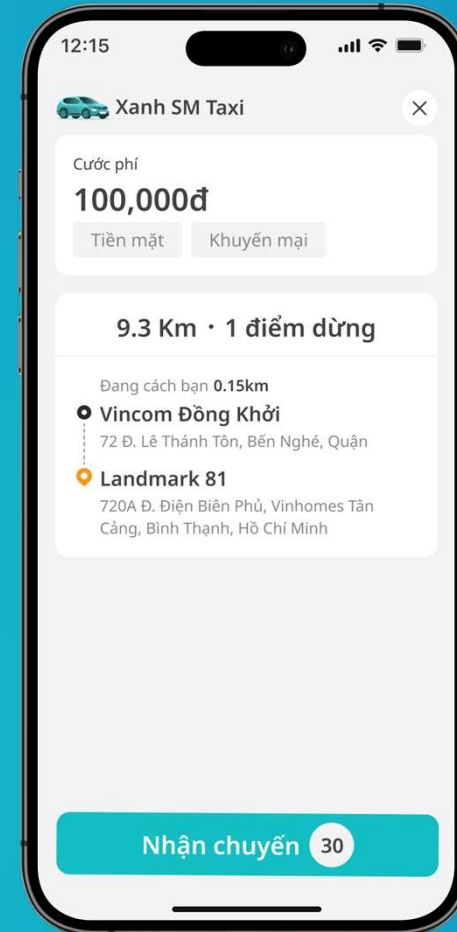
12:15

Xanh SM Taxi

×

Cước phí

100,000đ

Tiền mặt

Khuyến mại

9.3 Km · 1 điểm dừng

Đang cách bạn **0.15km**

Vincom Đồng Khởi

72 Đ. Lê Thánh Tôn, Bến Nghé, Quận

Landmark 81

720A Đ. Điện Biên Phủ, Vinhomes Tân Cảng, Bình Thạnh, Hồ Chí Minh

Nhận chuyến 30